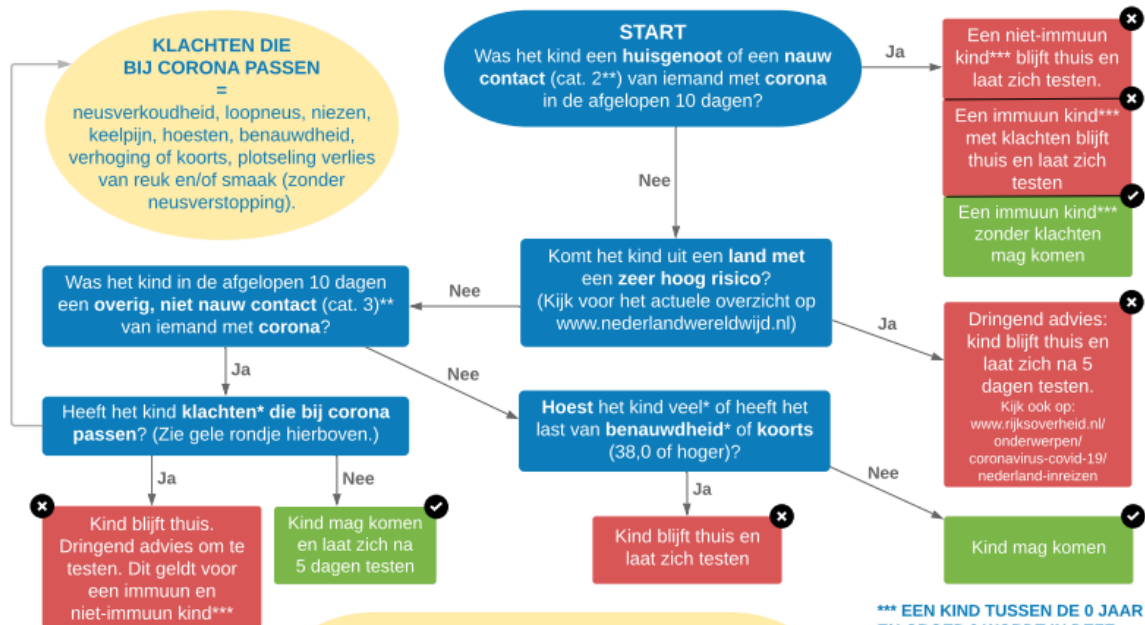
KLACHTEN DIE BIJ CORONA PASSEN
=
neusverkoudheid, loopneus, niezen, keelpijn, hoesten, benauwdheid, verhoging of koorts, plotseling verlies van reuk en/of smaak (zonder neusverstopping).

START
Was het kind een huisgenoot of een nauw contact (cat. 2**) van iemand met corona in de afgelopen 10 dagen?

Ja

Een niet-immuun kind*** blijft thuis en laat zich testen.

Een immuun kind*** met klachten blijft thuis en laat zich testen

Een immuun kind*** zonder klachten mag komen

Nee

Komt het kind uit een land met een zeer hoog risico? (Kijk voor het actuele overzicht op www.nederlandwereldwijd.nl)

Nee

Was het kind in de afgelopen 10 dagen een overig, niet nauw contact (cat. 3)** van iemand met corona?

Ja

Dringend advies: kind blijft thuis en laat zich na 5 dagen testen.
Kijk ook op: www.rijksoverheid.nl/onderwerpen/coronavirus-covid-19/nederland-inreizen

Ja

Nee

Heeft het kind klachten* die bij corona passen? (Zie gele rondje hierboven.)

Hoest het kind veel* of heeft het last van benauwdheid* of koorts (38,0 of hoger)?

Ja

Nee

Ja

Nee

Kind blijft thuis. Dringend advies om te testen. Dit geldt voor een immuun en niet-immuun kind***

Kind mag komen en laat zich na 5 dagen testen

Kind blijft thuis en laat zich testen

Kind mag komen

*** EEN KIND TUSSEN DE 0 JAAR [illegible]